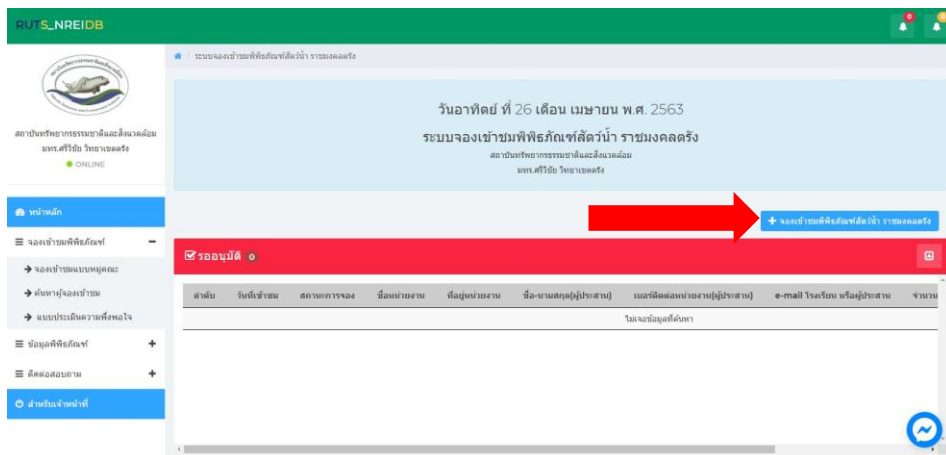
RUTS_NREIDB

0

สถาบันทรัพยากรธรรมชาติและสิ่งแวดล้อม มทร.ศรีวิชัย วิทยาเขตตรัง
ONLINE

หน้าหลัก
จองเข้าชมพิพิธภัณฑ์
จองเข้าชมแบบหมู่คณะ
ค้นหาผู้จองเข้าชม
แบบประเมินความพึงพอใจ
ข้อมูลพิพิธภัณฑ์
ติดต่อสอบถาม
สำหรับเจ้าหน้าที่

ระบบจองเข้าชมพิพิธภัณฑ์สัตว์น้ำ ราชมงคลตรัง

วันอาทิตย์ ที่ 26 เดือน เมษายน พ.ศ. 2563

ระบบจองเข้าชมพิพิธภัณฑ์สัตว์น้ำ ราชมงคลตรัง

สถาบันทรัพยากรธรรมชาติและสิ่งแวดล้อม
มทร.ศรีวิชัย วิทยาเขตตรัง

+ จองเข้าชมพิพิธภัณฑ์สัตว์น้ำ ราชมงคลตรัง

รออนุมัติ 0

| ลำดับ | วันที่เข้าชม | สถานะการจอง | ชื่อหน่วยงาน | ที่อยู่หน่วยงาน | ชื่อ-นามสกุล(ผู้ประสาน) | เบอร์ติดต่อหน่วยงาน(ผู้ประสาน) | e-mail โรงเรียน หรือผู้ประสาน | จำนวน |
|---|---|---|---|---|---|---|---|---|
| ไม่เจอข้อมูลที่ค้นหา | | | | | | | | |